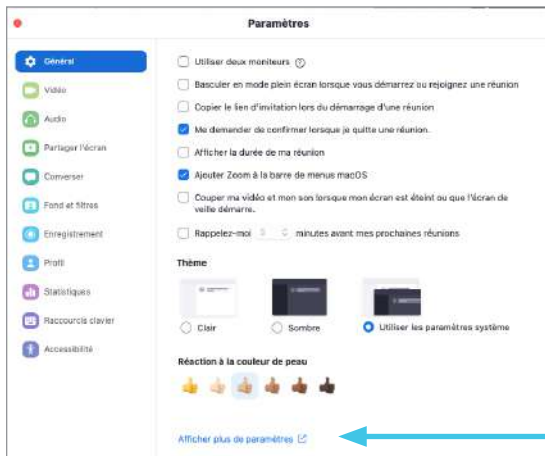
Paramètres

Général
Vidéo
Audio
Partager l'écran
Converser
Fond et filtres
Enregistrement
Profil
Statistiques
Raccourcis clavier
Accessibilité

Utiliser deux moniteurs
Basculer en mode plein écran lorsque vous démarrez ou rejoignez une réunion
Copier le lien d'invitation lors du démarrage d'une réunion
Me demander de confirmer lorsque je quitte une réunion.
Afficher la durée de ma réunion
Ajouter Zoom à la barre de menus macOS
Couper ma vidéo et mon son lorsque mon écran est éteint ou que l'écran de veille démarre.
Rappelez-moi 5 minutes avant mes prochaines réunions

Thème
Clair
Sombre
Utiliser les paramètres système

Réaction à la couleur de peau

Afficher plus de paramètres